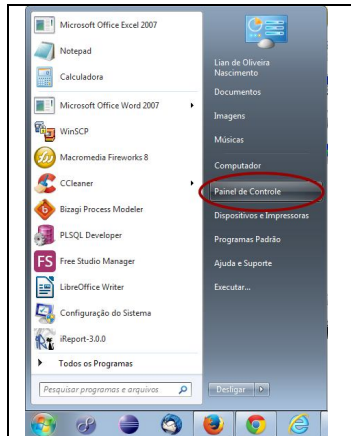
Microsoft Office Excel 2007
Notepad
Calculadora
Microsoft Office Word 2007
WinSCP
Macromedia Fireworks 8
CCleaner
Bizagi Process Modeler
PLSQL Developer
Free Studio Manager
LibreOffice Writer
Configuração do Sistema
iReport-3.0.0
Todos os Programas
Pesquisar programas e arquivos

Lian de Oliveira Nascimento
Documentos
Imagens
Músicas
Computador
Painel de Controle
Dispositivos e Impressoras
Programas Padrão
Ajuda e Suporte
Executar...
Desligar